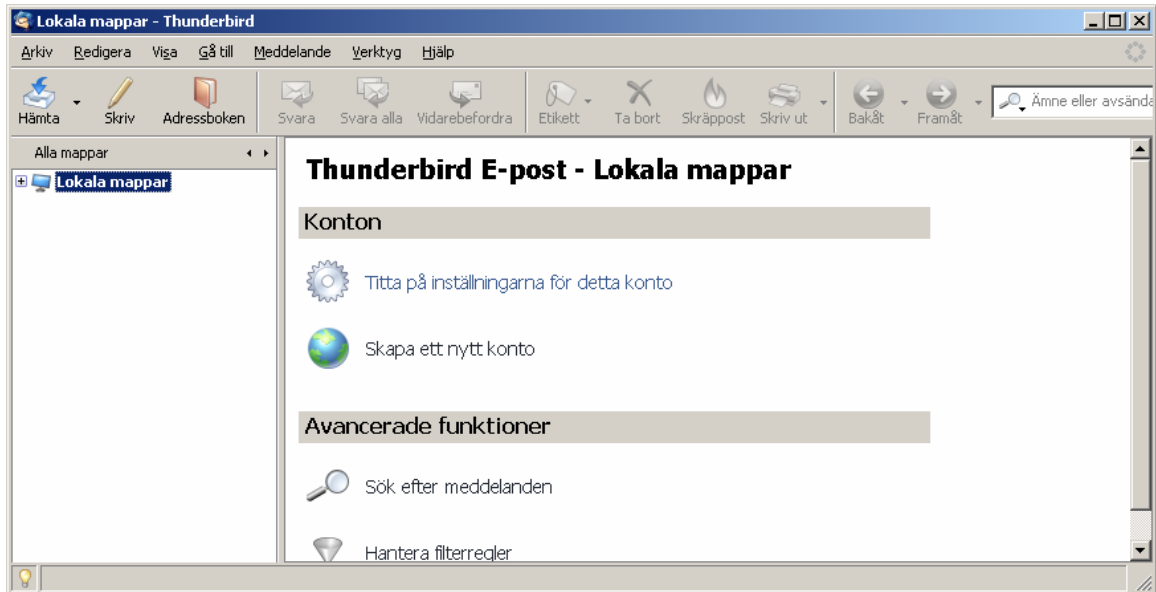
Lokala mappar - Thunderbird

Arkiv Redigera Visa Gå till Meddelande Verktyg Hjälp

Hämta Skriv Adressboken Svara Svara alla Vidarebefordra Etikett Ta bort Skräppost Skriv ut Bakåt Framåt Ämne eller avsända

Alla mappar

Lokala mappar

Thunderbird E-post - Lokala mappar

Konton

Titta på inställningarna för detta konto

Skapa ett nytt konto

Avancerade funktioner

Sök efter meddelanden

Hantera filterregler